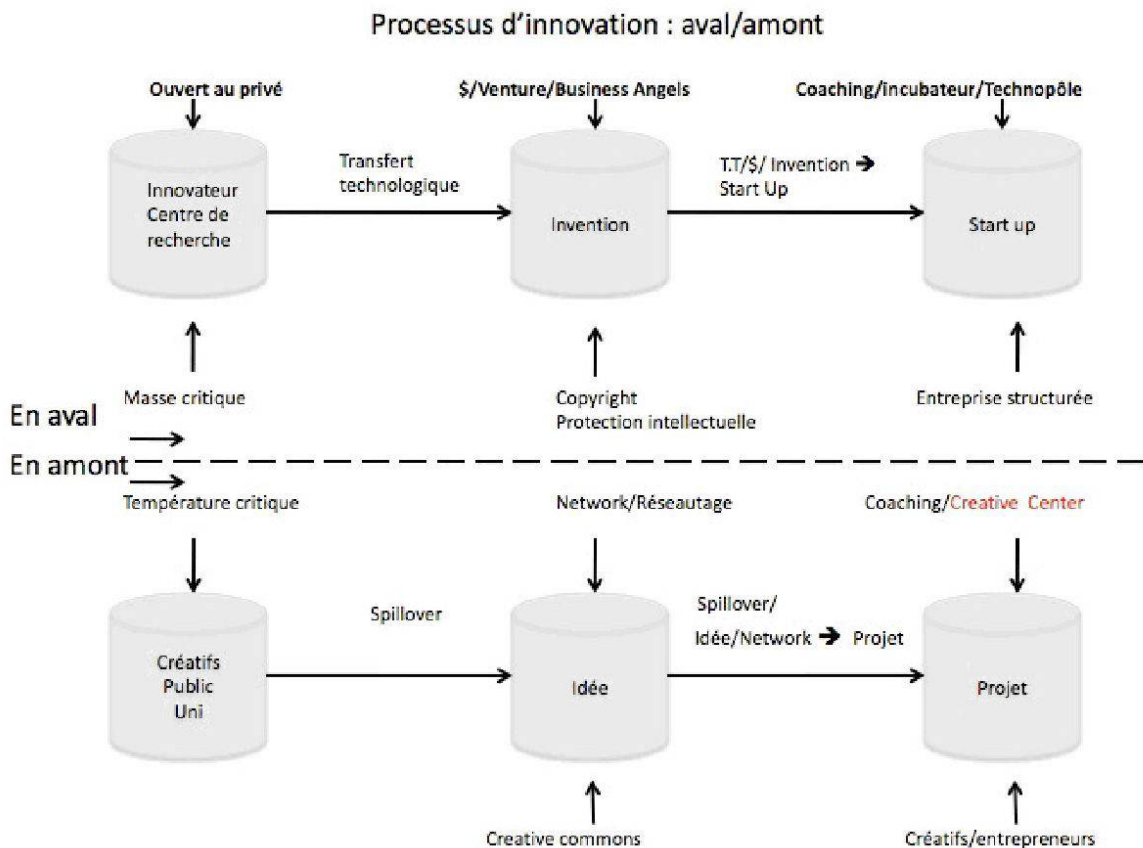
Processus d'innovation : aval/amont

Ouvert au privé

$/Venture/Business Angels

Coaching/incubateur/Technopôle

Innovateur Centre de recherche

Transfert technologique

Invention

T.T/$/ Invention ➔ Start Up

Start up

Masse critique

Copyright Protection intellectuelle

Entreprise structurée

En aval

En amont

Température critique

Network/Réseautage

Coaching/Creative Center

Créatifs Public Uni

Spillover

Idée

Spillover/ Idée/Network ➔ Projet

Projet

Creative commons

Créatifs/entrepreneurs